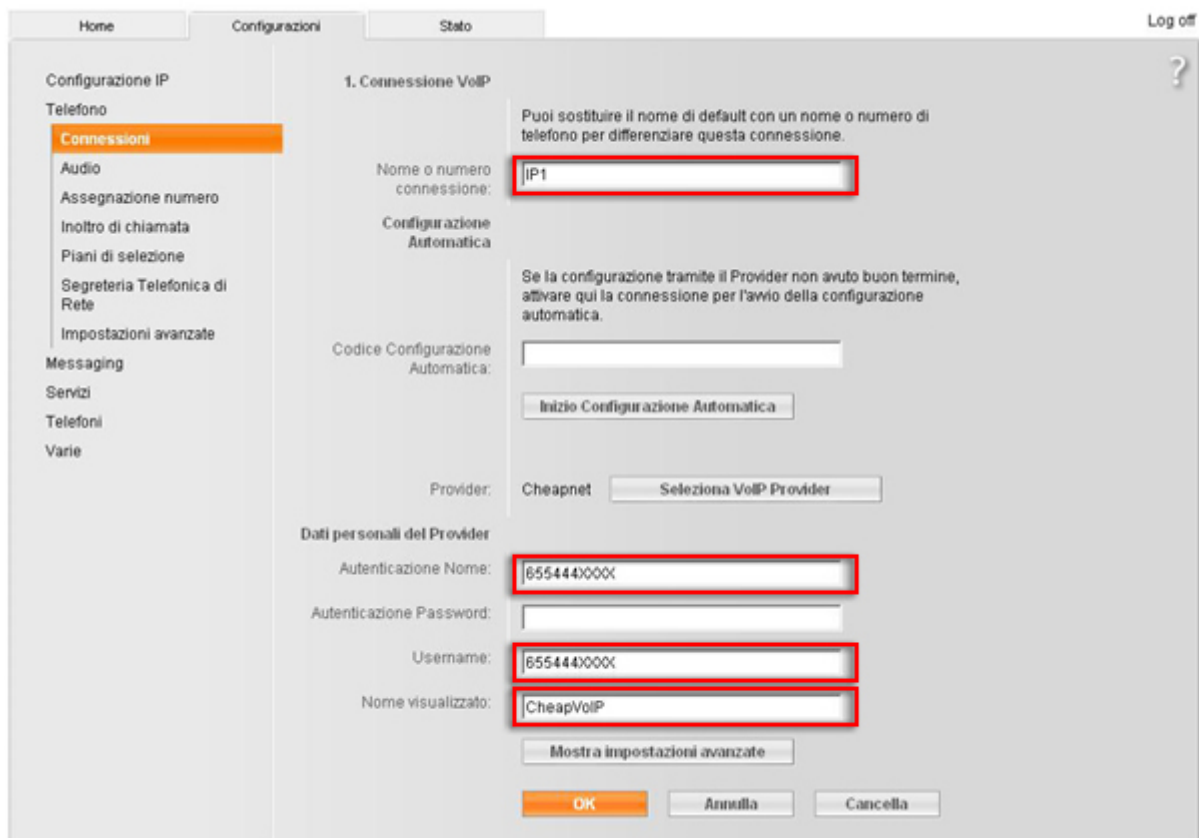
Home Configurazioni Stato

Log off

?

Configurazione IP
Telefono
Connessioni
Audio
Assegnazione numero
Inoltro di chiamata
Piani di selezione
Segreteria Telefonica di Rete
Impostazioni avanzate
Messaging
Servizi
Telefoni
Varie

1. Connessione VoIP

Puoi sostituire il nome di default con un nome o numero di telefono per differenziare questa connessione.

Nome o numero connessione: IP1

Configurazione Automatica

Se la configurazione tramite il Provider non avuto buon termine, attivare qui la connessione per l'avvio della configurazione automatica.

Codice Configurazione Automatica:

Inizio Configurazione Automatica

Provider: Cheapnet Seleziona VoIP Provider

Dati personali del Provider

Autenticazione Nome: 655444XXXX

Autenticazione Password:

Username: 655444XXXX

Nome visualizzato: CheapVoIP

Mostra impostazioni avanzate

OK Annulla Cancella